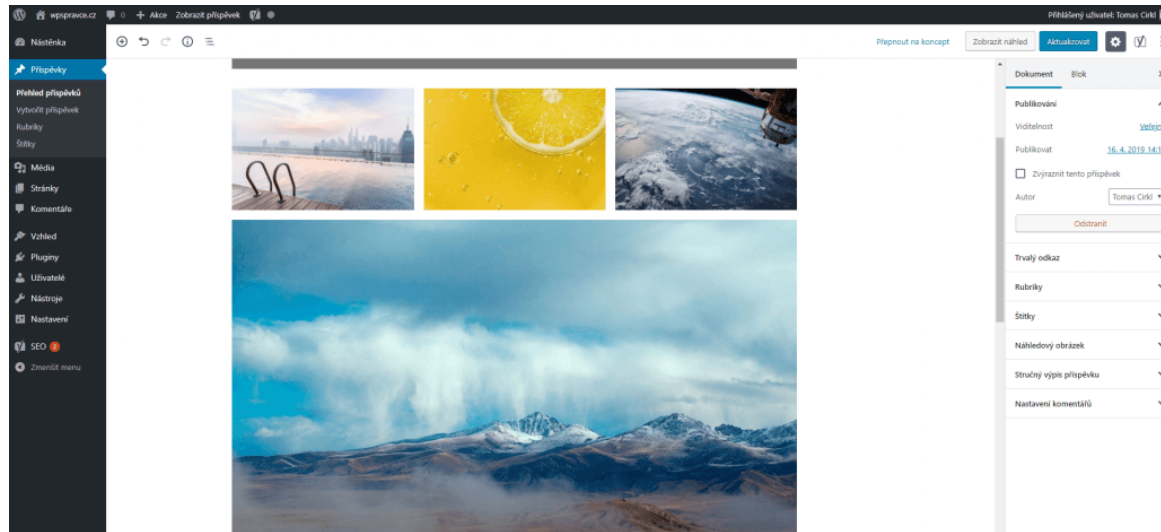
wpspravce.cz 0 + Akce Zobrazit příspěvek

Přihlášený uživatel: Tomas Cirkl

Nástěnka
Příspěvky
Přehled příspěvků
Vytvořit příspěvek
Rubriky
Štítky
Média
Stránky
Komentáře
Vzhled
Pluginy
Uživatelé
Nástroje
Nastavení
SEO 2
Zmenšit menu

Přepnout na koncept
Zobrazit náhled
Aktualizovat

Dokument
Blok

Publikování
Viditelnost
Veřejn
Publikovat
16. 4. 2019 14:1
Zvýraznit tento příspěvek
Autor
Tomas Cirkl
Odstranit
Trvalý odkaz
Rubriky
Štítky
Náhledový obrázek
Stručný výpis příspěvku
Nastavení komentářů